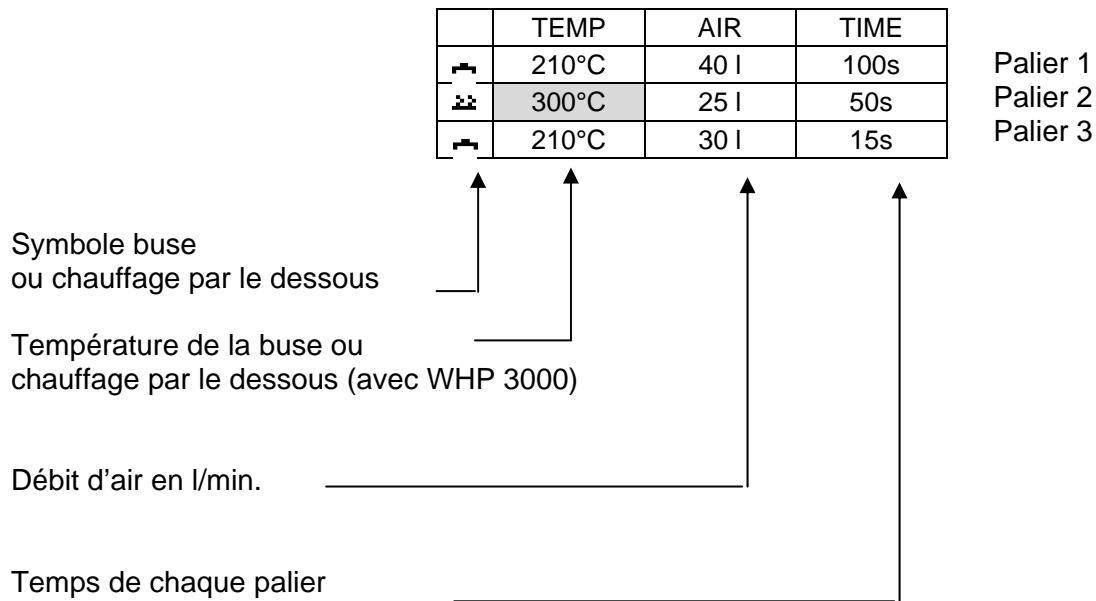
| | TEMP | AIR | TIME |
|---|---|---|---|
| | 210°C | 40 l | 100s |
| | 300°C | 25 l | 50s |
| | 210°C | 30 l | 15s |

Palier 1
Palier 2
Palier 3

Symbole buse
ou chauffage par le dessous

Température de la buse ou
chauffage par le dessous (avec WHP 3000)

Débit d'air en l/min.

Temps de chaque palier